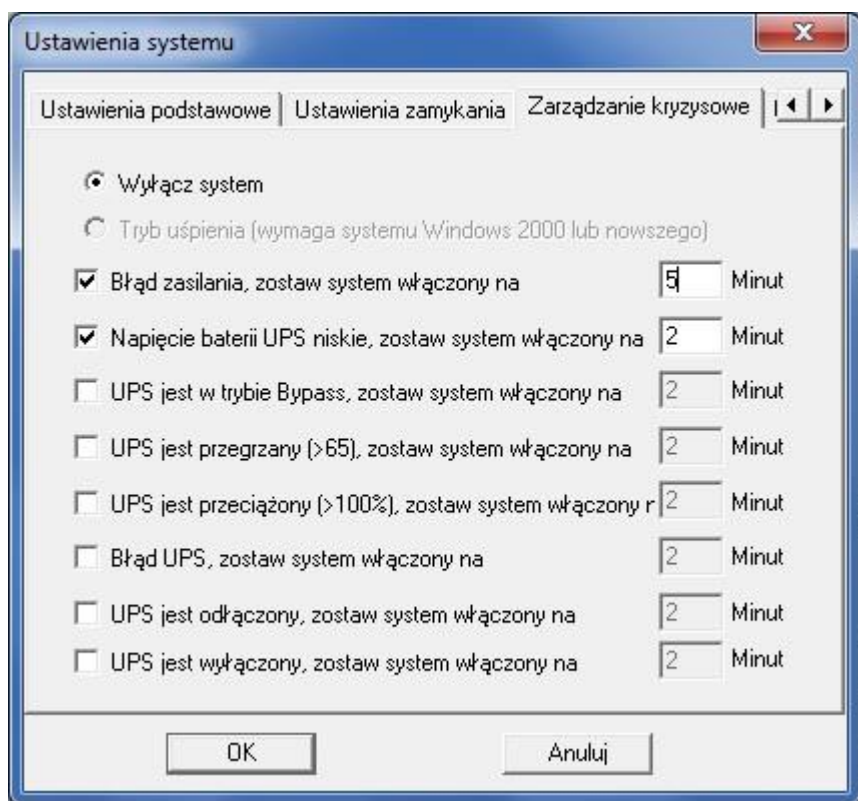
Ustawienia systemu

Ustawienia podstawowe | Ustawienia zamykania | Zarządzanie kryzysowe

Wyłącz system

Tryb uśpienia (wymaga systemu Windows 2000 lub nowszego)

Błąd zasilania, zostaw system włączony na 5 Minut

Napięcie baterii UPS niskie, zostaw system włączony na 2 Minut

UPS jest w trybie Bypass, zostaw system włączony na 2 Minut

UPS jest przegrzany (>65), zostaw system włączony na 2 Minut

UPS jest przeciążony (>100%), zostaw system włączony r 2 Minut

Błąd UPS, zostaw system włączony na 2 Minut

UPS jest odłączony, zostaw system włączony na 2 Minut

UPS jest wyłączony, zostaw system włączony na 2 Minut

OK

Anuluj